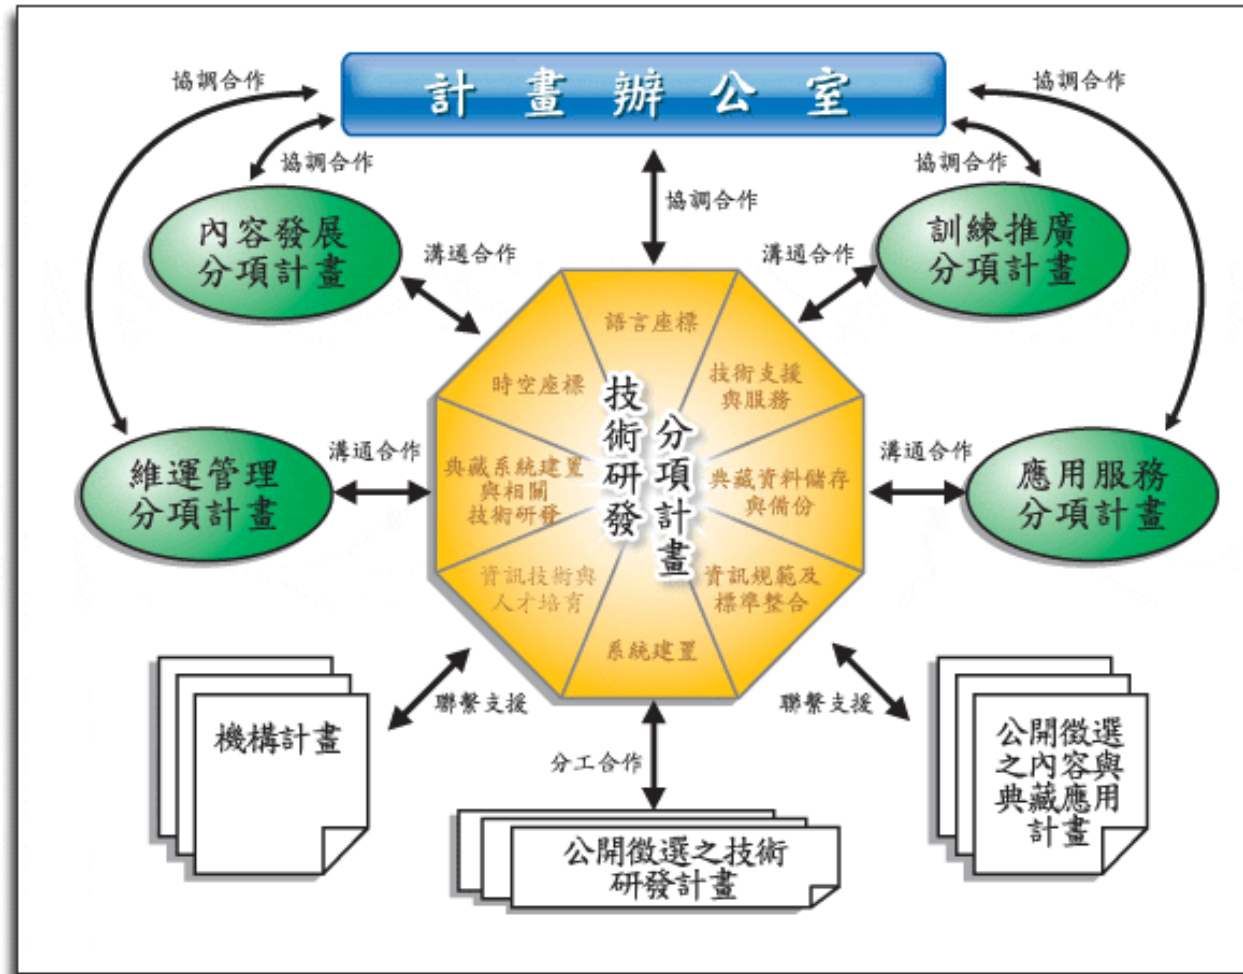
計畫辦公室

協調合作

協調合作

協調合作

協調合作

協調合作

內容發展分項計畫

訓練推廣分項計畫

溝通合作

溝通合作

語言座標

時空座標

技術支援與服務

技術研發分項計畫

溝通合作

溝通合作

維運管理分項計畫

典藏系統建置與相關技術研發

典藏資料儲存與備份

應用服務分項計畫

資訊技術與人才培育

資訊規範及標準整合

系統建置

聯繫支援

聯繫支援

機構計畫

分工合作

公開徵選之內容與典藏應用計畫

公開徵選之技術研發計畫